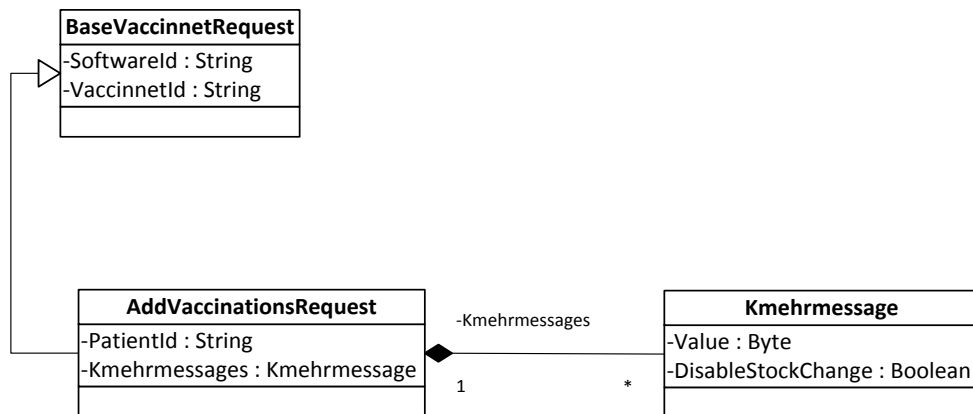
BaseVaccinnetRequest
-SoftwareId : String
-VaccinnetId : String

AddVaccinationsRequest
-PatientId : String
-Kmehrmessages : Kmehrmessage

-Kmehrmessages
1
*

Kmehrmessage
-Value : Byte
-DisableStockChange : Boolean